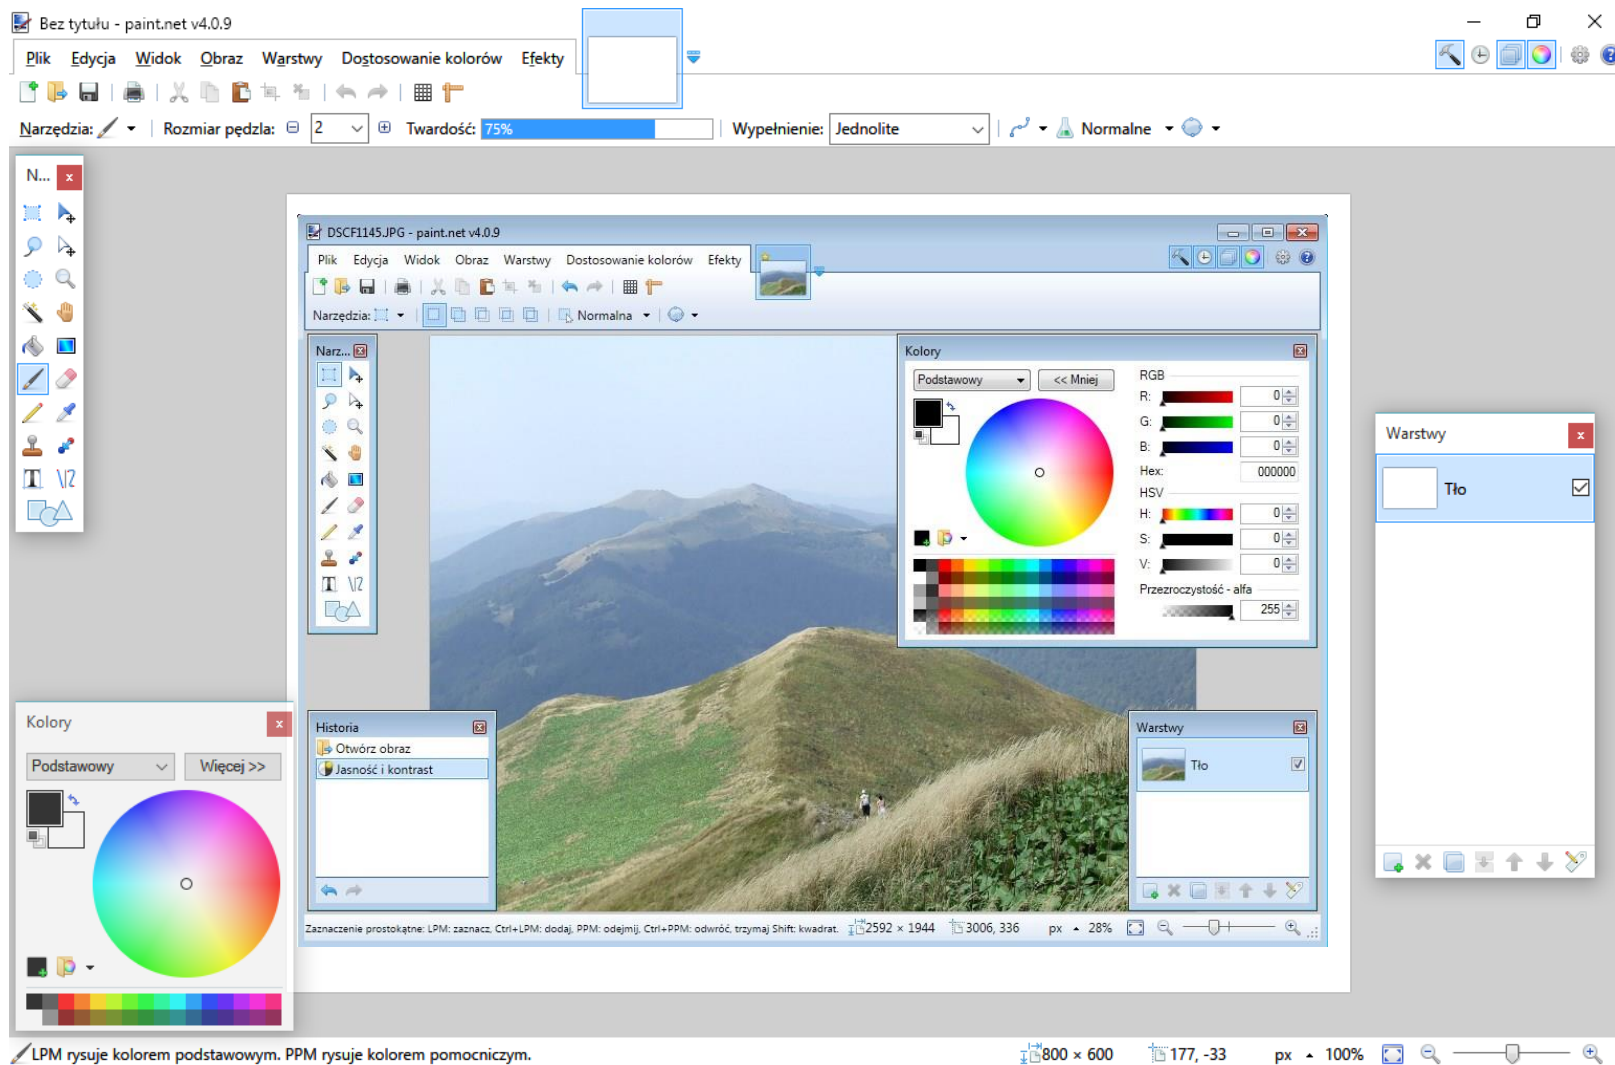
Bez tytułu - paint.net v4.0.9

Plik Edycja Widok Obraz Warstwy Dostosowanie kolorów Efekty

Narzędzia: Rozmiar pędzla: 2 Twardość: 75% Wypełnienie: Jednolite Normalne

N...

DSCF1145.JPG - paint.net v4.0.9

Plik Edycja Widok Obraz Warstwy Dostosowanie kolorów Efekty

Narzędzia: Normalna

Narz...

Kolory

Podstawowy << Mniej

RGB
R: 0
G: 0
B: 0
Hex: 000000
HSV
H: 0
S: 0
V: 0
Przezroczystość - alfa
255

Historia
Otwórz obraz
Jasność i kontrast

Warstwy
Tło

Zaznaczenie prostokątne: LPM: zaznacz, Ctrl+LPM: dodaj, PPM: odejmij, Ctrl+PPM: odwróć, trzymaj Shift: kwadrat. 2592 × 1944 3006, 336 px 28%

Warstwy
Tło

Kolory
Podstawowy Więcej >>

LPM rysuje kolorem podstawowym. PPM rysuje kolorem pomocniczym. 800 × 600 177, -33 px 100%